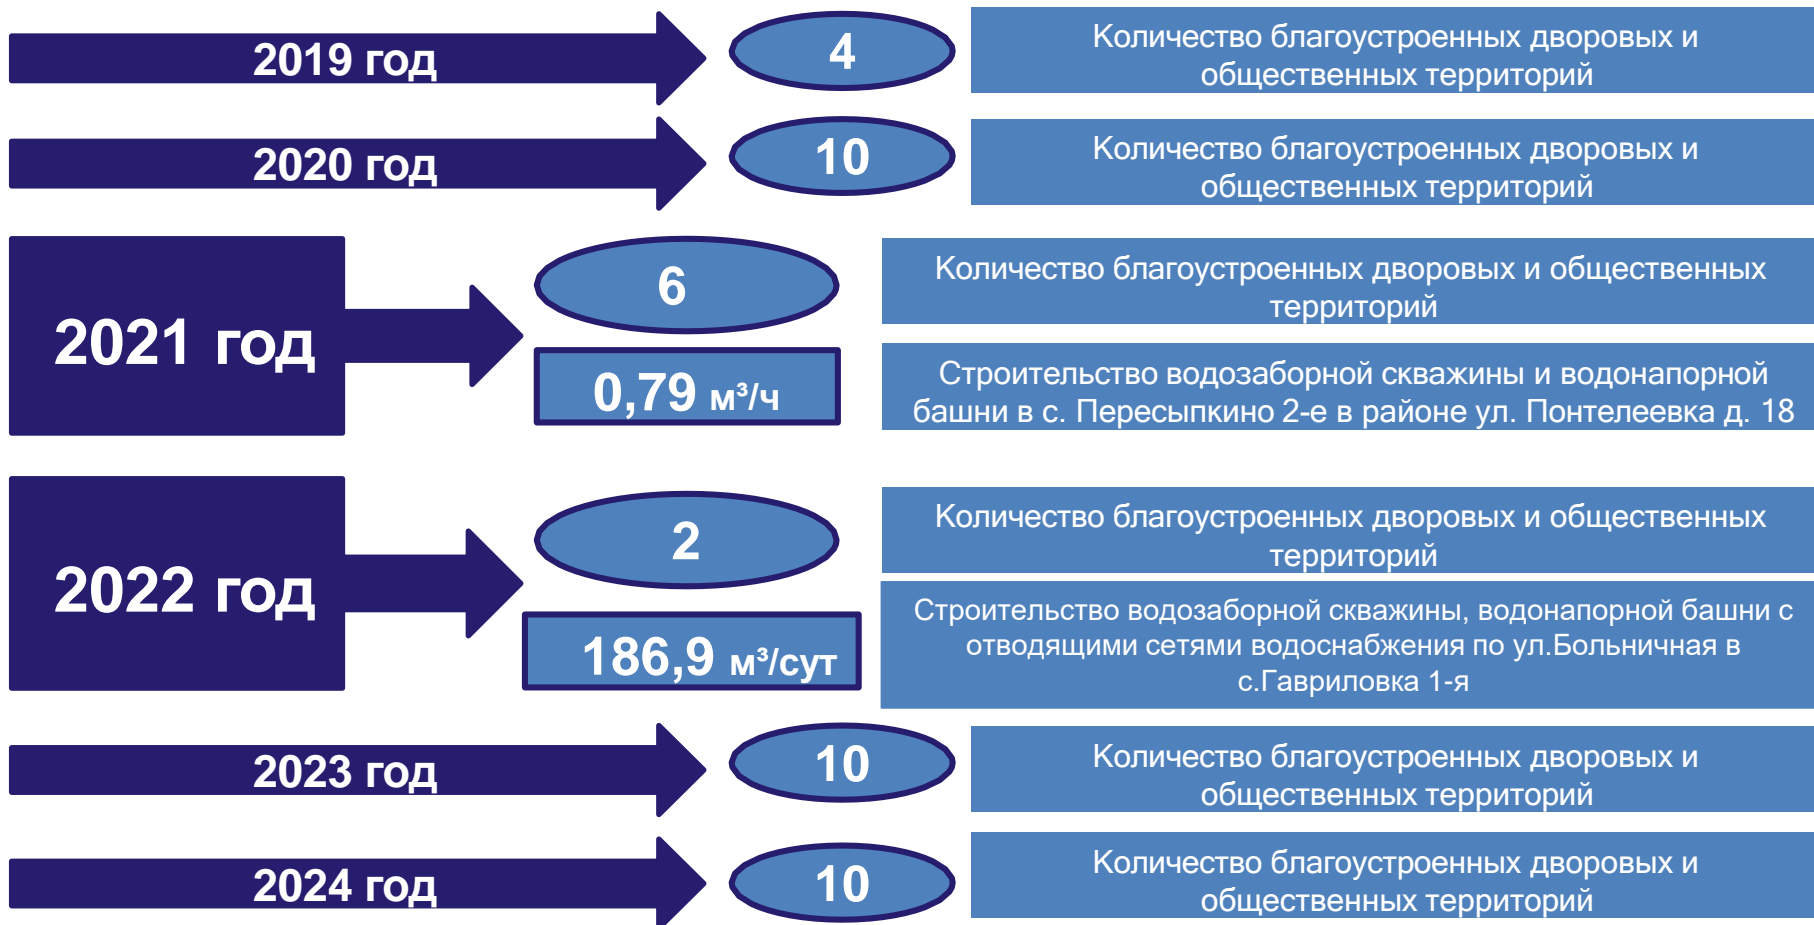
2019 год

4

Количество благоустроенных дворовых и общественных территорий

2020 год

10

Количество благоустроенных дворовых и общественных территорий

2021 год

6

Количество благоустроенных дворовых и общественных территорий

0,79 м³/ч

Строительство водозаборной скважины и водонапорной башни в с. Пересыпкино 2-е в районе ул. Понтелеевка д. 18

2022 год

2

Количество благоустроенных дворовых и общественных территорий

186,9 м³/сут

Строительство водозаборной скважины, водонапорной башни с отводящими сетями водоснабжения по ул.Больничная в с.Гавриловка 1-я

2023 год

10

Количество благоустроенных дворовых и общественных территорий

2024 год

10

Количество благоустроенных дворовых и общественных территорий